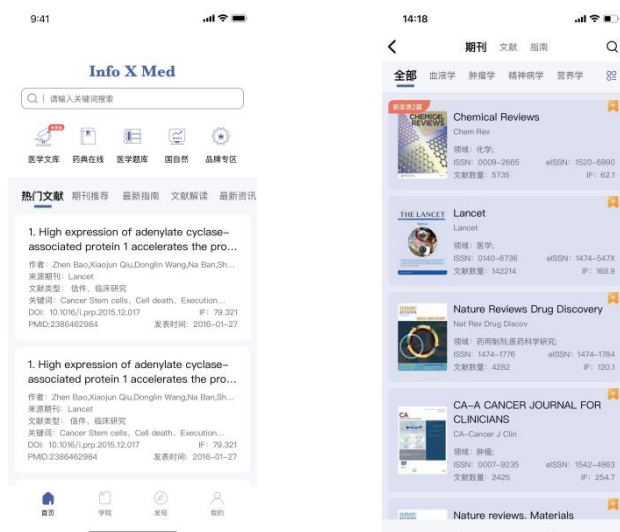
9:41

Info X Med

请输入关键词搜索

医学文库 药典在线 医学题库 国自然 品牌专区

热门文献 期刊推荐 最新指南 文献解读 最新资讯

1. High expression of adenylate cyclase-associated protein 1 accelerates the pro...
作者：Zhen Bao,Xiaojun Qiu,Donglin Wang,Na Ban,Sh...
来源期刊：Lancet
文献类型：信件、临床研究
关键词：Cancer Stem cells、Cell death、Execution...
DOI：10.1016/j.prp.2015.12.017 IF：79.321
PMID:2386462984 发表时间：2016-01-27

1. High expression of adenylate cyclase-associated protein 1 accelerates the pro...
作者：Zhen Bao,Xiaojun Qiu,Donglin Wang,Na Ban,Sh...
来源期刊：Lancet
文献类型：信件、临床研究
关键词：Cancer Stem cells、Cell death、Execution...
DOI：10.1016/j.prp.2015.12.017 IF：79.321
PMID:2386462984 发表时间：2016-01-27

首页 学院 发现 我的

14:18

期刊 文献 指南

全部 血液学 肿瘤学 精神病学 营养学

新京报1篇
Chemical Reviews
Chem Rev
领域：化学；
ISSN：0009-2665 eISSN：1520-6890
文献数量：5735 IF：62.1

Lancet
Lancet
领域：医学；
ISSN：0140-6736 eISSN：1474-547X
文献数量：142214 IF：168.9

Nature Reviews Drug Discovery
Nat Rev Drug Discov
领域：药用制剂医药科学研究；
ISSN：1474-1776 eISSN：1474-1784
文献数量：4282 IF：120.1

CA-A CANCER JOURNAL FOR CLINICIANS
CA-Cancer J Clin
领域：肿瘤；
ISSN：0007-9235 eISSN：1542-4863
文献数量：2425 IF：254.7

Nature reviews. Materials